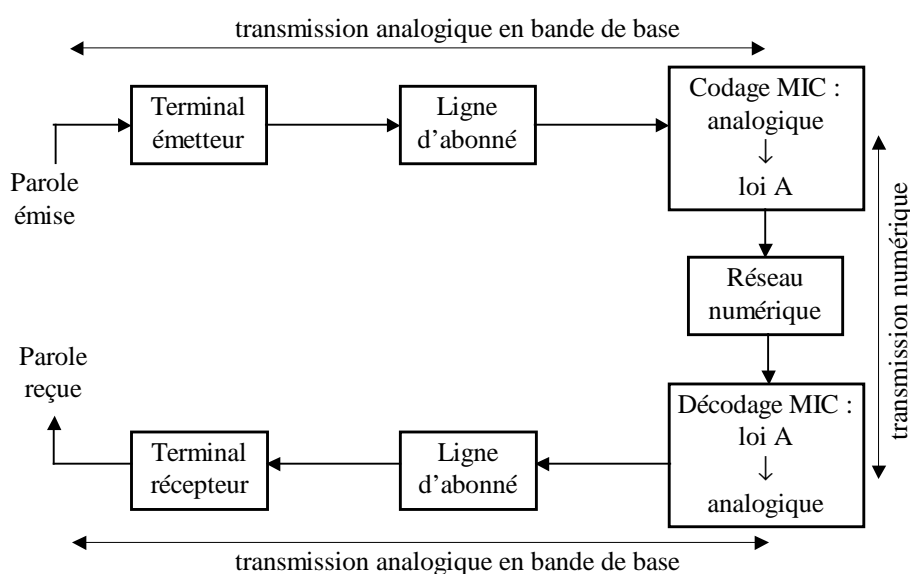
transmission analogique en bande de base

Parole émise

Terminal émetteur

Ligne d'abonné

Codage MIC : analogique ↓ loi A

transmission numérique

Réseau numérique

Décodage MIC : loi A ↓ analogique

Ligne d'abonné

Terminal récepteur

Parole reçue

transmission analogique en bande de base